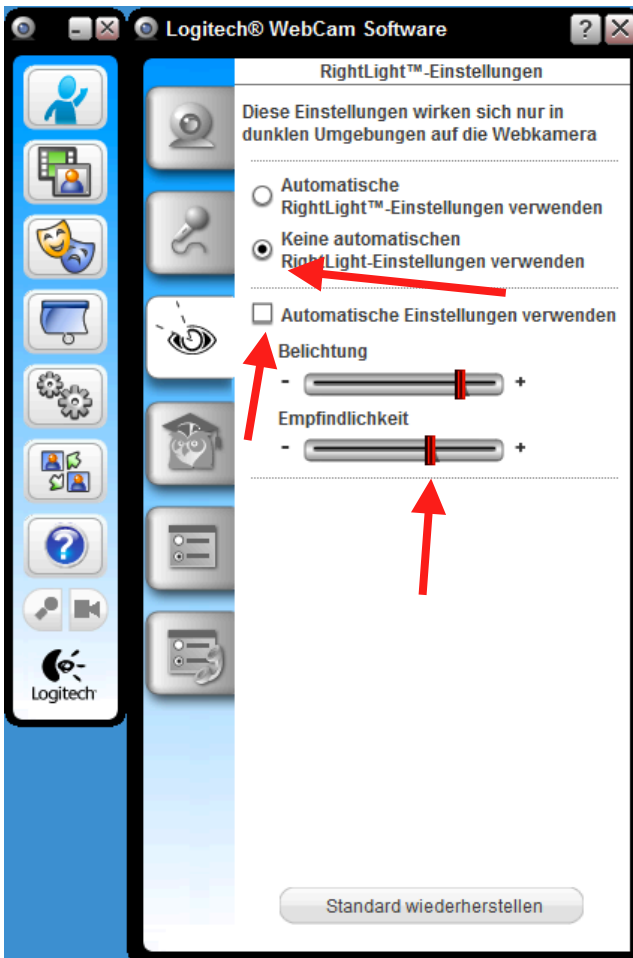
Logitech® WebCam Software

RightLight™-Einstellungen

Diese Einstellungen wirken sich nur in dunklen Umgebungen auf die Webkamera

Automatische RightLight™-Einstellungen verwenden

Keine automatischen RightLight-Einstellungen verwenden

Automatische Einstellungen verwenden

Belichtung

-

+

Empfindlichkeit

-

+

Standard wiederherstellen

Logitech